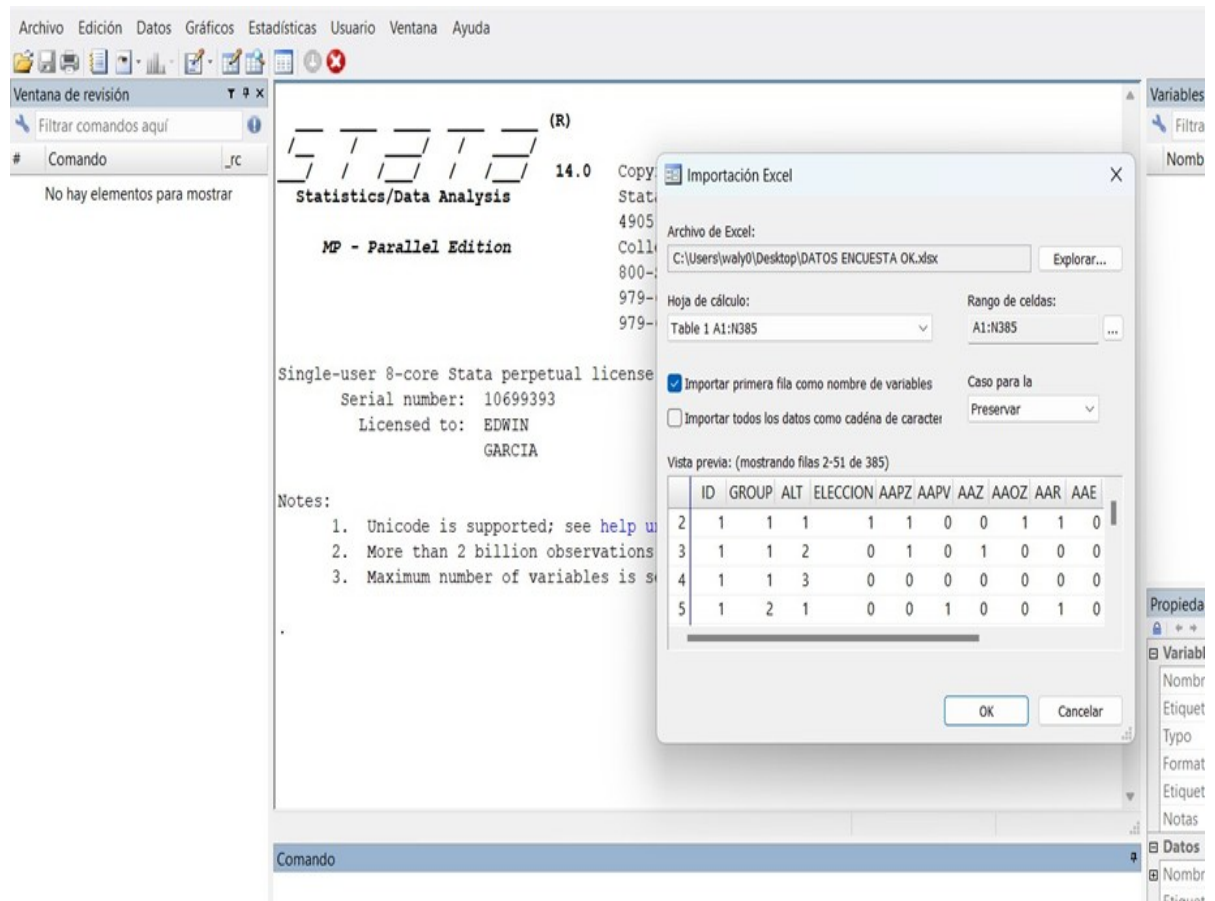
Archivo Edición Datos Gráficos Estadísticas Usuario Ventana Ayuda

Ventana de revisión
Filtrar comandos aquí
# Comando _rc
No hay elementos para mostrar

(R)
14.0 Copy
Statistics/Data Analysis Stat
4905
MP - Parallel Edition Coll
800-
979-
979-

Single-user 8-core Stata perpetual license
Serial number: 10699393
Licensed to: EDWIN
GARCIA

Notes:
1. Unicode is supported; see help u
2. More than 2 billion observations
3. Maximum number of variables is s

.

Importación Excel
Archivo de Excel:
C:\Users\waly0\Desktop\DATOS ENCUESTA OK.xlsx
Explorar...
Hoja de cálculo:
Table 1 A1:N385
Rango de celdas:
A1:N385
...
Importar primera fila como nombre de variables
Importar todos los datos como cadéna de caracter
Caso para la
Preservar
Vista previa: (mostrando filas 2-51 de 385)

| | ID | GROUP | ALT | ELECCION | AAPZ | AAPV | AAZ | AAOZ | AAR | AAE |
|---|---|---|---|---|---|---|---|---|---|---|
| 2 | 1 | 1 | 1 | 1 | 1 | 0 | 0 | 1 | 1 | 0 |
| 3 | 1 | 1 | 2 | 0 | 1 | 0 | 1 | 0 | 0 | 0 |
| 4 | 1 | 1 | 3 | 0 | 0 | 0 | 0 | 0 | 0 | 0 |
| 5 | 1 | 2 | 1 | 0 | 0 | 1 | 0 | 0 | 1 | 0 |

OK Cancelar

Comando

Variables
Filtra
Nomb

Propieda
Variabl
Nombr
Etiquet
Typo
Format
Etiquet
Notas
Datos
Nombr